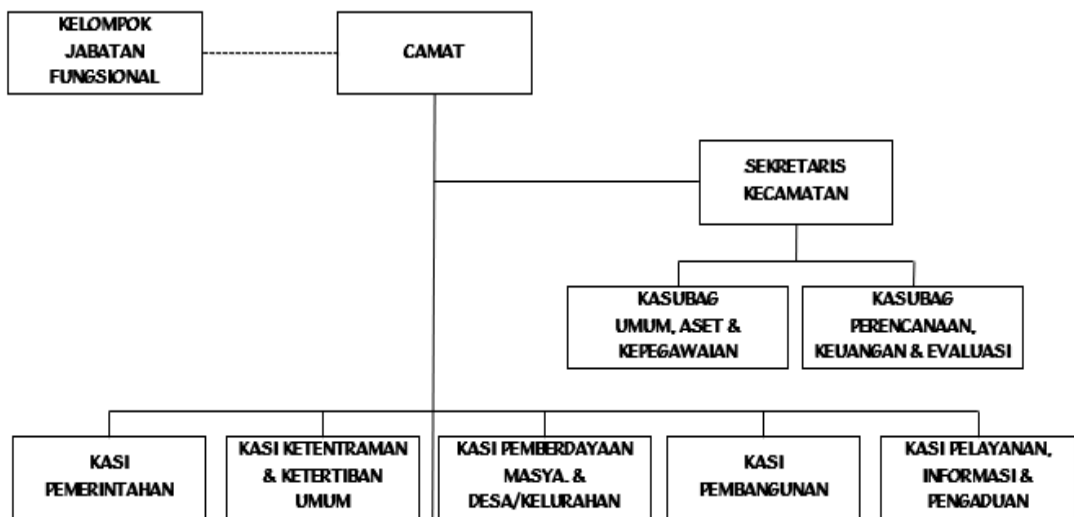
KELOMPOK JABATAN FUNGSIONAL

CAMAT

SEKRETARIS KECAMATAN

KASUBAG UMUM, ASET & KEPEGAWAIAN

KASUBAG PERENCANAAN, KEUANGAN & EVALUASI

KASI PEMERINTAHAN

KASI KETENTRAMAN & KETERTIBAN UMUM

KASI PEMBERDAYAAN MASYA. & DESA/KELURAHAN

KASI PEMBANGUNAN

KASI PELAYANAN, INFORMASI & PENGADUAN